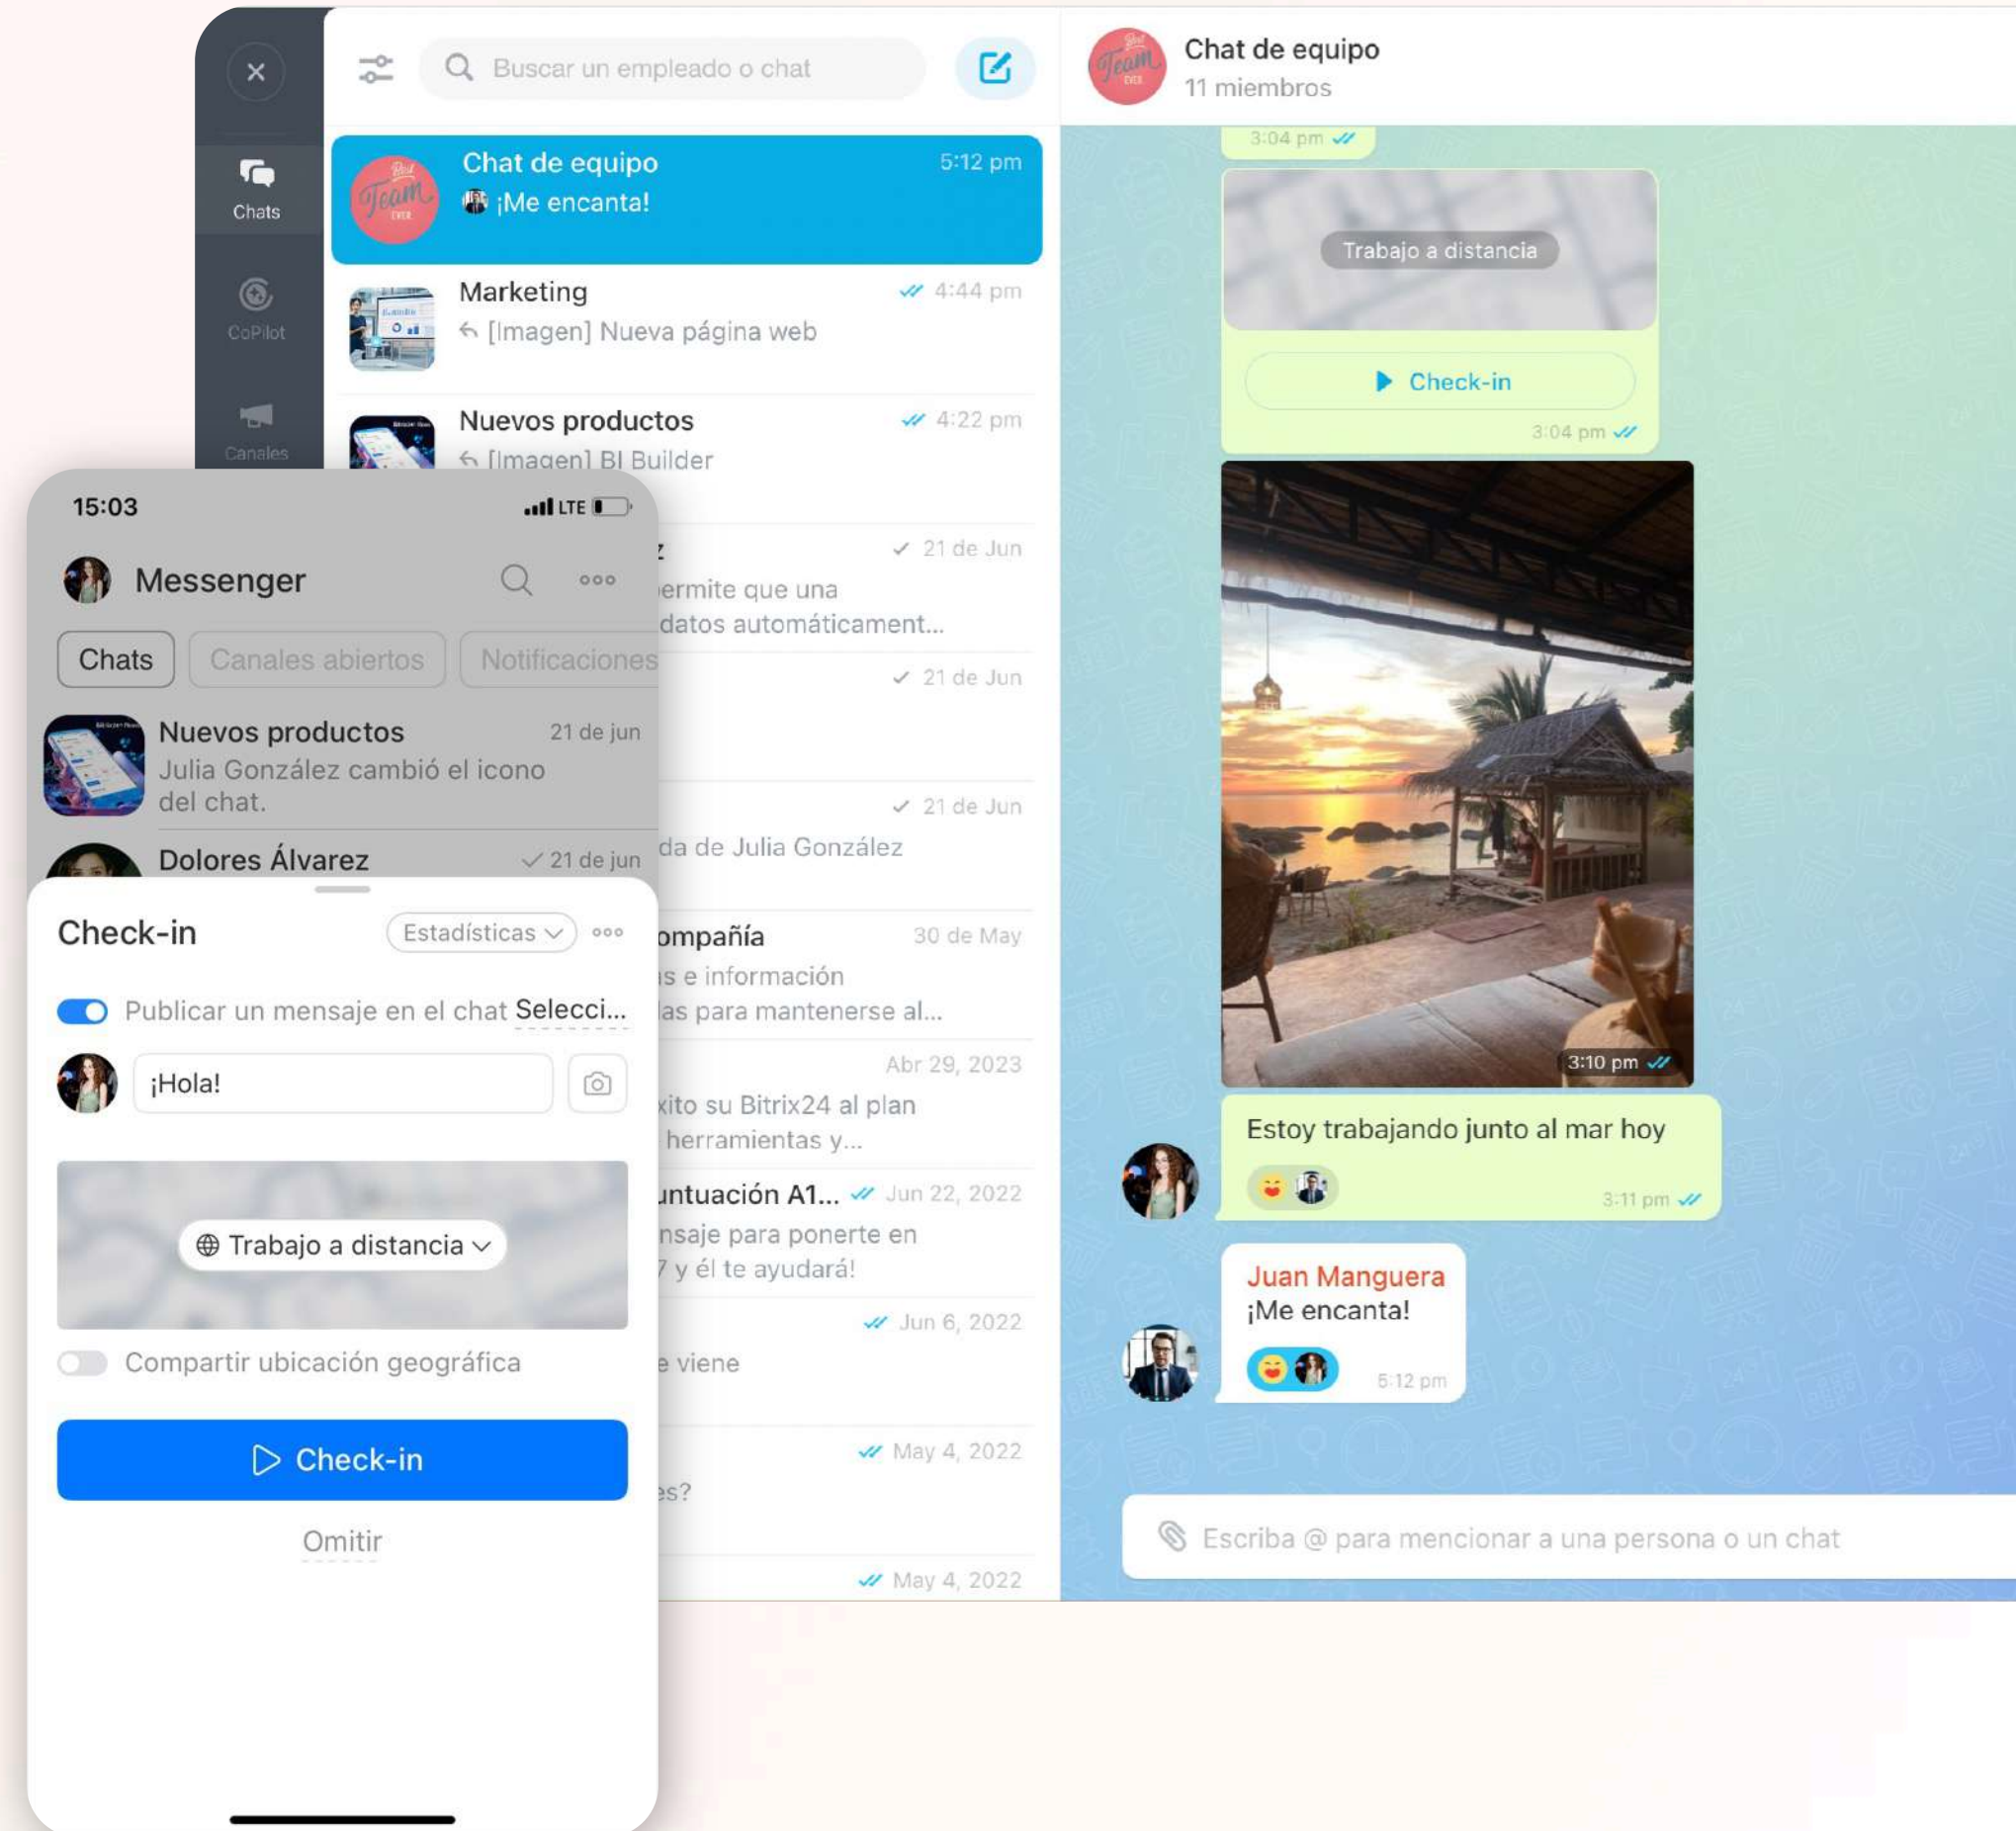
Chats
CoPilot
Canales

Buscar un empleado o chat

Chat de equipo 5:12 pm
¡Me encanta!

Marketing 4:44 pm
[Imagen] Nueva página web

Nuevos productos 4:22 pm
[Imagen] BI Builder

z 21 de Jun
ermite que una datos automáticament...

21 de Jun

21 de Jun
da de Julia González

ompañía 30 de May
s e información las para mantenerse al...

Abr 29, 2023
xito su Bitrix24 al plan herramientas y...

untuación A1... Jun 22, 2022
nsaje para ponerte en 7 y él te ayudará!

Jun 6, 2022
e viene

May 4, 2022
es?

May 4, 2022

Chat de equipo
11 miembros

3:04 pm
Trabajo a distancia
Check-in
3:04 pm
3:10 pm
Estoy trabajando junto al mar hoy
3:11 pm
Juan Manguera
¡Me encanta!
5:12 pm

Escriba @ para mencionar a una persona o un chat

15:03 LTE
Messenger
Chats Canales abiertos Notificaciones
Nuevos productos 21 de jun
Julia González cambió el icono del chat.
Dolores Álvarez 21 de jun

Check-in Estadísticas
Publicar un mensaje en el chat Selecci...
¡Hola!
Trabajo a distancia
Compartir ubicación geográfica
Check-in
Omitir